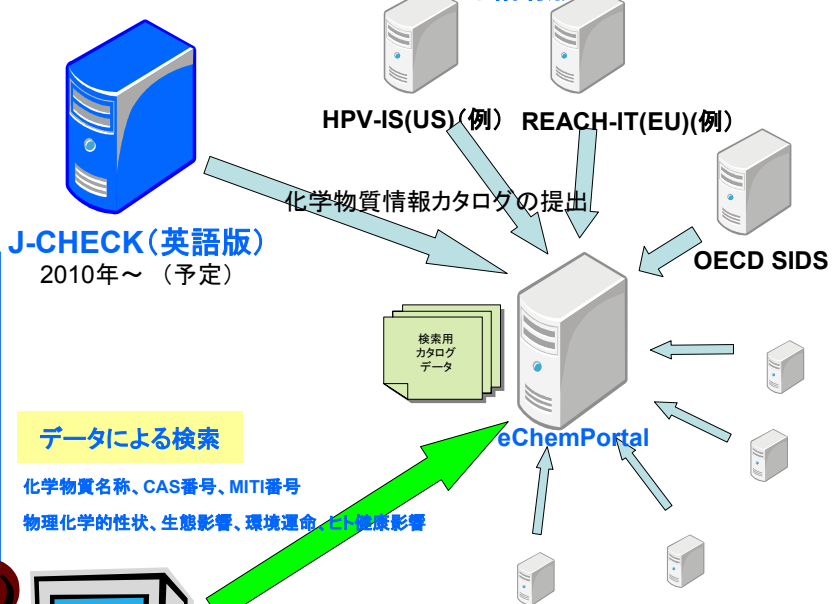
HPV-IS(US)(例)　REACH-IT(EU)(例)

J-CHECK(英語版)
2010年～（予定）

化学物質情報カタログの提出

OECD SIDS

検索用
カタログ
データ

eChemPortal

データによる検索

化学物質名称、CAS番号、MITI番号

物理化学的性状、生態影響、環境運命、ヒト健康影響